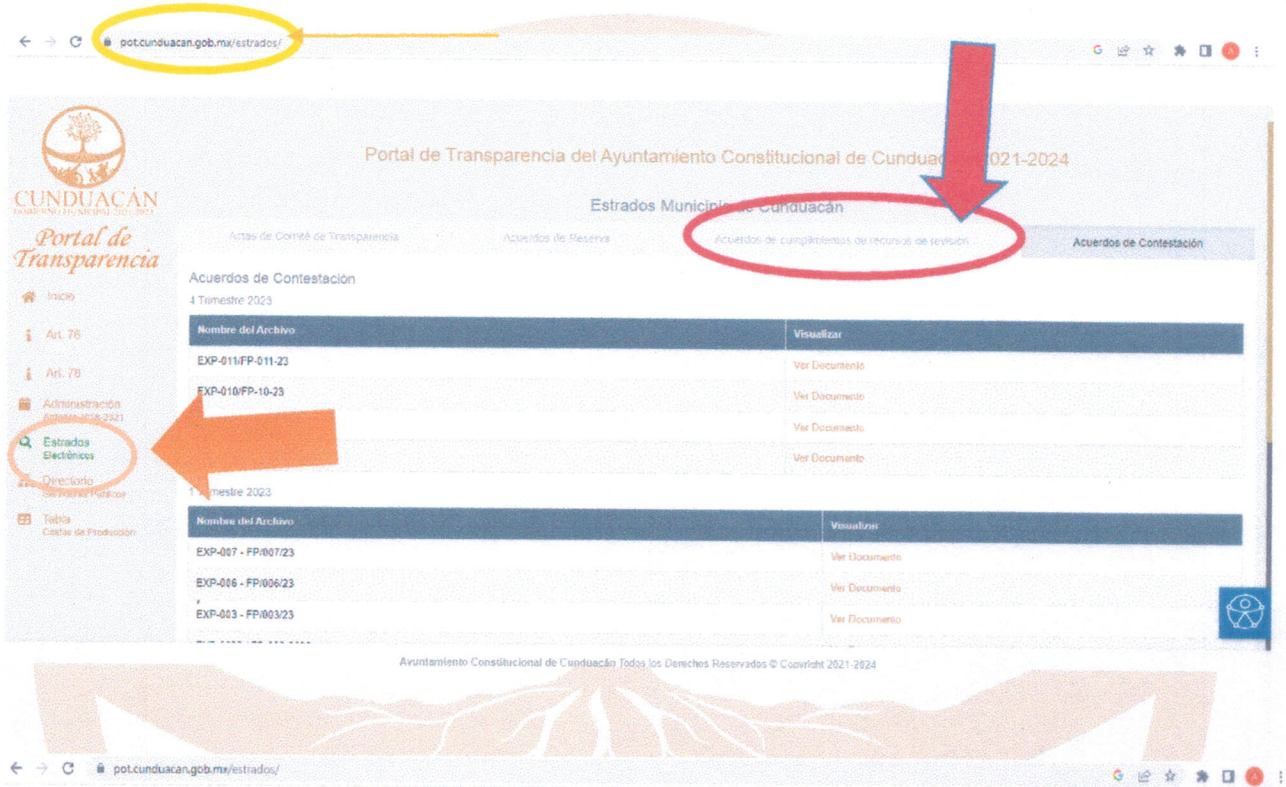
pot.cunduacan.gob.mx/estrados/

CUNDUACÁN
GOBIERNO MUNICIPAL 2021-2024

Portal de Transparencia

Inicio
Art. 76
Art. 78
Administración Anterior 2018-2021
Estrados Electrónicos
Directorio Servidores Públicos
Tabla Costos de Producción

Portal de Transparencia del Ayuntamiento Constitucional de Cunduac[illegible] 2021-2024

Estrados Municip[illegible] Cunduacán

Actas de Comité de Transparencia | Acuerdos de Reserva | Acuerdos de cumplimientos de recursos de revisión | Acuerdos de Contestación

Acuerdos de Contestación
4 Trimestre 2023

| Nombre del Archivo | Visualizar |
|---|---|
| EXP-011/FP-011-23 | Ver Documento |
| EXP-010/FP-10-23 | Ver Documento |
| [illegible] | Ver Documento |
| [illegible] | Ver Documento |

1 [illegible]mestre 2023

| Nombre del Archivo | Visualizar |
|---|---|
| EXP-007 - FP/007/23 | Ver Documento |
| EXP-006 - FP/006/23 | Ver Documento |
| EXP-003 - FP/003/23 | Ver Documento |

Ayuntamiento Constitucional de Cunduacán Todos los Derechos Reservados © Copyright 2021-2024

pot.cunduacan.gob.mx/estrados/